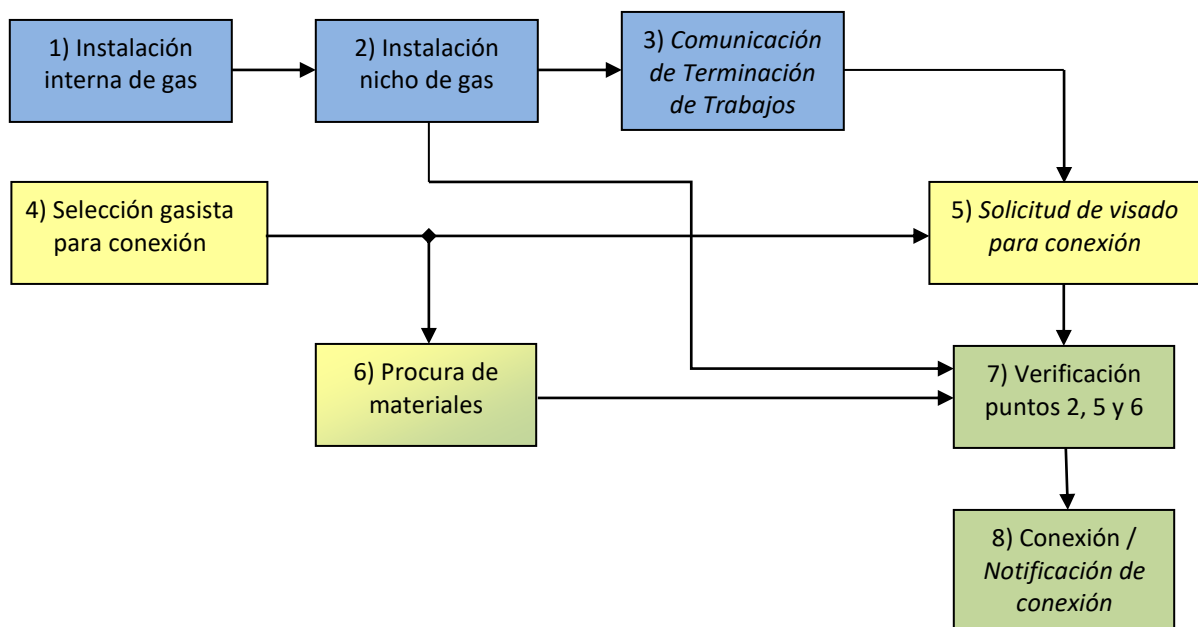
1) Instalación interna de gas

2) Instalación nicho de gas

3) Comunicación de Terminación de Trabajos

4) Selección gasista para conexión

5) Solicitud de visado para conexión

6) Procura de materiales

7) Verificación puntos 2, 5 y 6

8) Conexión / Notificación de conexión